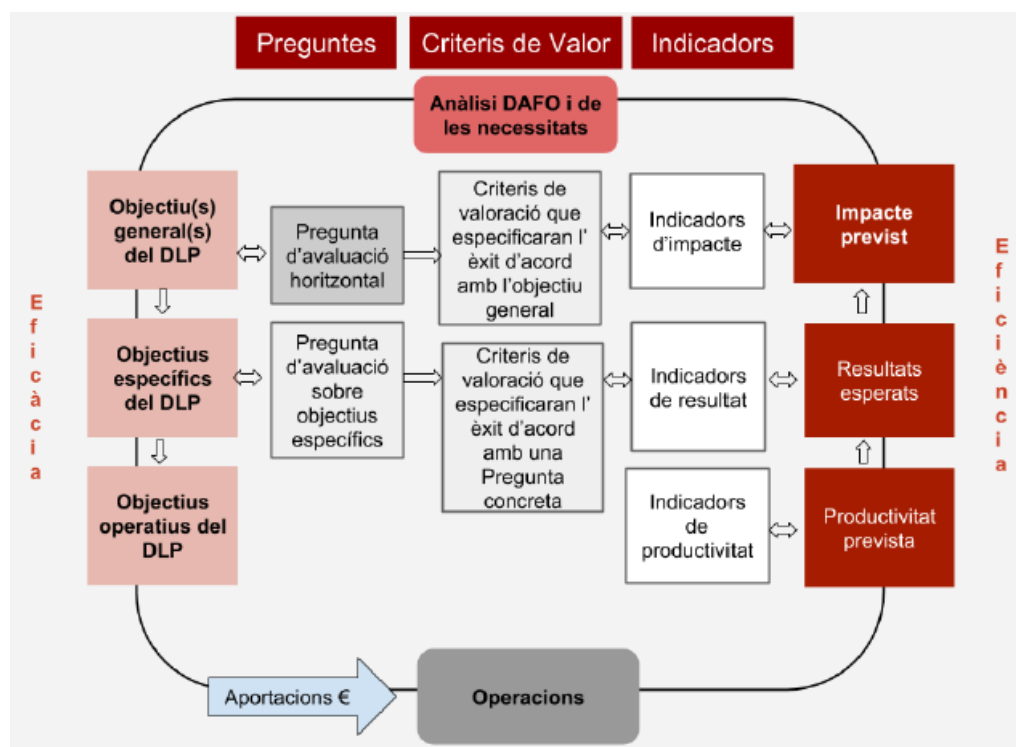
Preguntes

Criteris de Valor

Indicadors

Anàlisi DAFO i de les necessitats

Eficàcia

Objectiu(s) general(s) del DLP

Pregunta d'avaluació horitzontal

Criteris de valoració que especificaran l' èxit d'acord amb l'objectiu general

Indicadors d'impacte

Impacte previst

Eficiència

Objectius específics del DLP

Pregunta d'avaluació sobre objectius específics

Criteris de valoració que especificaran l' èxit d'acord amb una Pregunta concreta

Indicadors de resultat

Resultats esperats

Objectius operatius del DLP

Indicadors de productivitat

Productivitat prevista

Aportacions €

Operacions